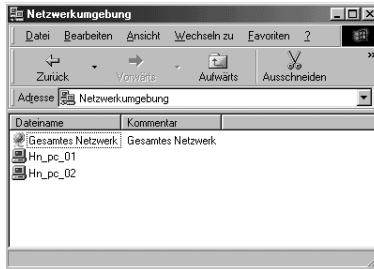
Netzwerkumgebung

Datei Bearbeiten Ansicht Wechseln zu Favoriten ?

Zurück Vorwärts Aufwärts Ausschneiden

Adresse Netzwerkumgebung

| Dateiname | Kommentar |
|---|---|
| Gesamtes Netzwerk | Gesamtes Netzwerk |
| Hn_pc_01 | |
| Hn_pc_02 | |